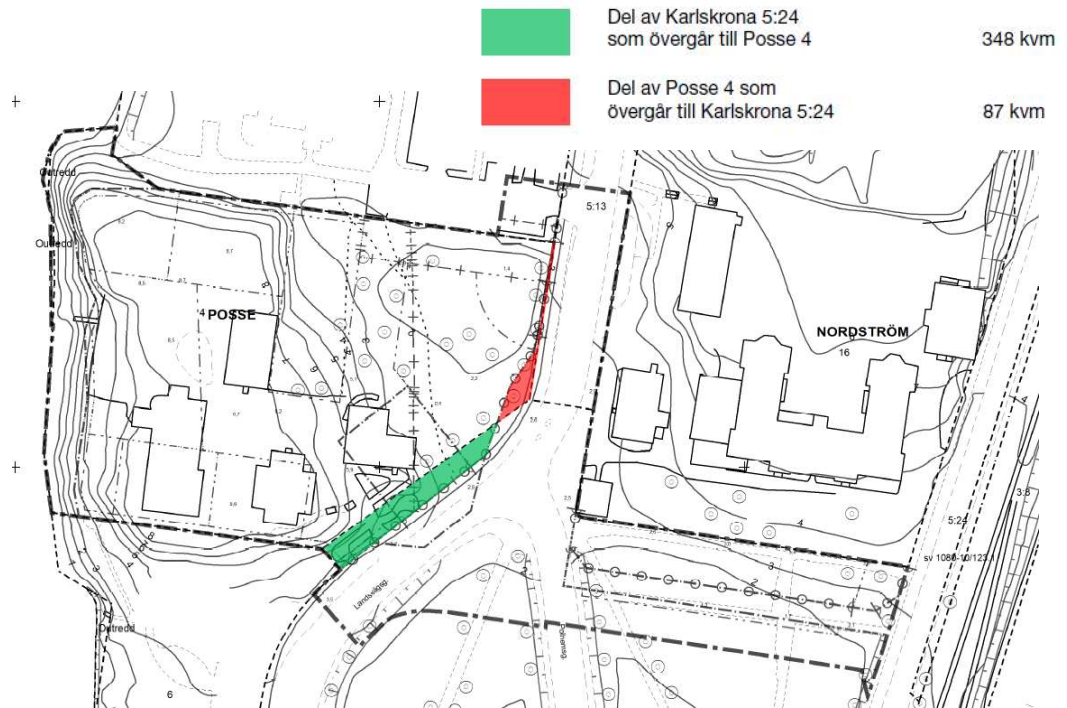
Del av Karlskrona 5:24 som övergår till Posse 4 348 kvm

Del av Posse 4 som övergår till Karlskrona 5:24 87 kvm

Outredd

Outredd

4 POSSE

5:13

NORDSTRÖM

16

3:6

5:24

sv 1080-10/123.1

Landsvägsg

Outredd

6